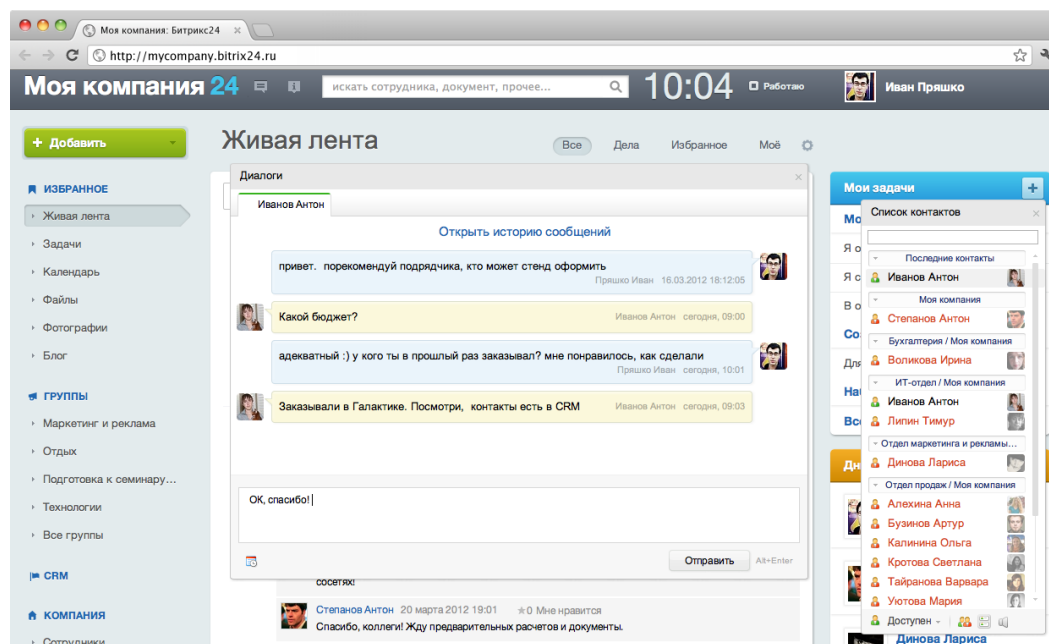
Моя компания: Битрикс24

http://mycompany.bitrix24.ru

Моя компания 24

искать сотрудника, документ, прочее...

10:04

Работаю

Иван Пряшко

+ Добавить

ИЗБРАННОЕ

Живая лента

Задачи

Календарь

Файлы

Фотографии

Блог

ГРУППЫ

Маркетинг и реклама

Отдых

Подготовка к семинару...

Технологии

Все группы

CRM

КОМПАНИЯ

Сотрудники

Живая лента

Все

Дела

Избранное

Моё

Диалоги

Иванов Антон

Открыть историю сообщений

привет. порекомендуй подрядчика, кто может стенд оформить

Пряшко Иван 16.03.2012 18:12:05

Какой бюджет?

Иванов Антон сегодня, 09:00

адекватный :) у кого ты в прошлый раз заказывал? мне понравилось, как сделали

Пряшко Иван сегодня, 10:01

Заказывали в Галактике. Посмотри, контакты есть в CRM

Иванов Антон сегодня, 09:03

ОК, спасибо!

Отправить

Alt+Enter

сосетях!

Степанов Антон 20 марта 2012 19:01 0 Мне нравится

Спасибо, коллеги! Жду предварительных расчетов и документы.

Мои задачи

Мо

Я о

Я с

В о

Со

Для

На

Все

Дн

Список контактов

Последние контакты

Иванов Антон

Моя компания

Степанов Антон

Бухгалтерия / Моя компания

Воликова Ирина

ИТ-отдел / Моя компания

Иванов Антон

Липин Тимур

Отдел маркетинга и рекламы...

Динова Лариса

Отдел продаж / Моя компания

Алехина Анна

Бузинов Артур

Калинина Ольга

Кротова Светлана

Тайранова Варвара

Уютова Мария

Доступен

Динова Лариса